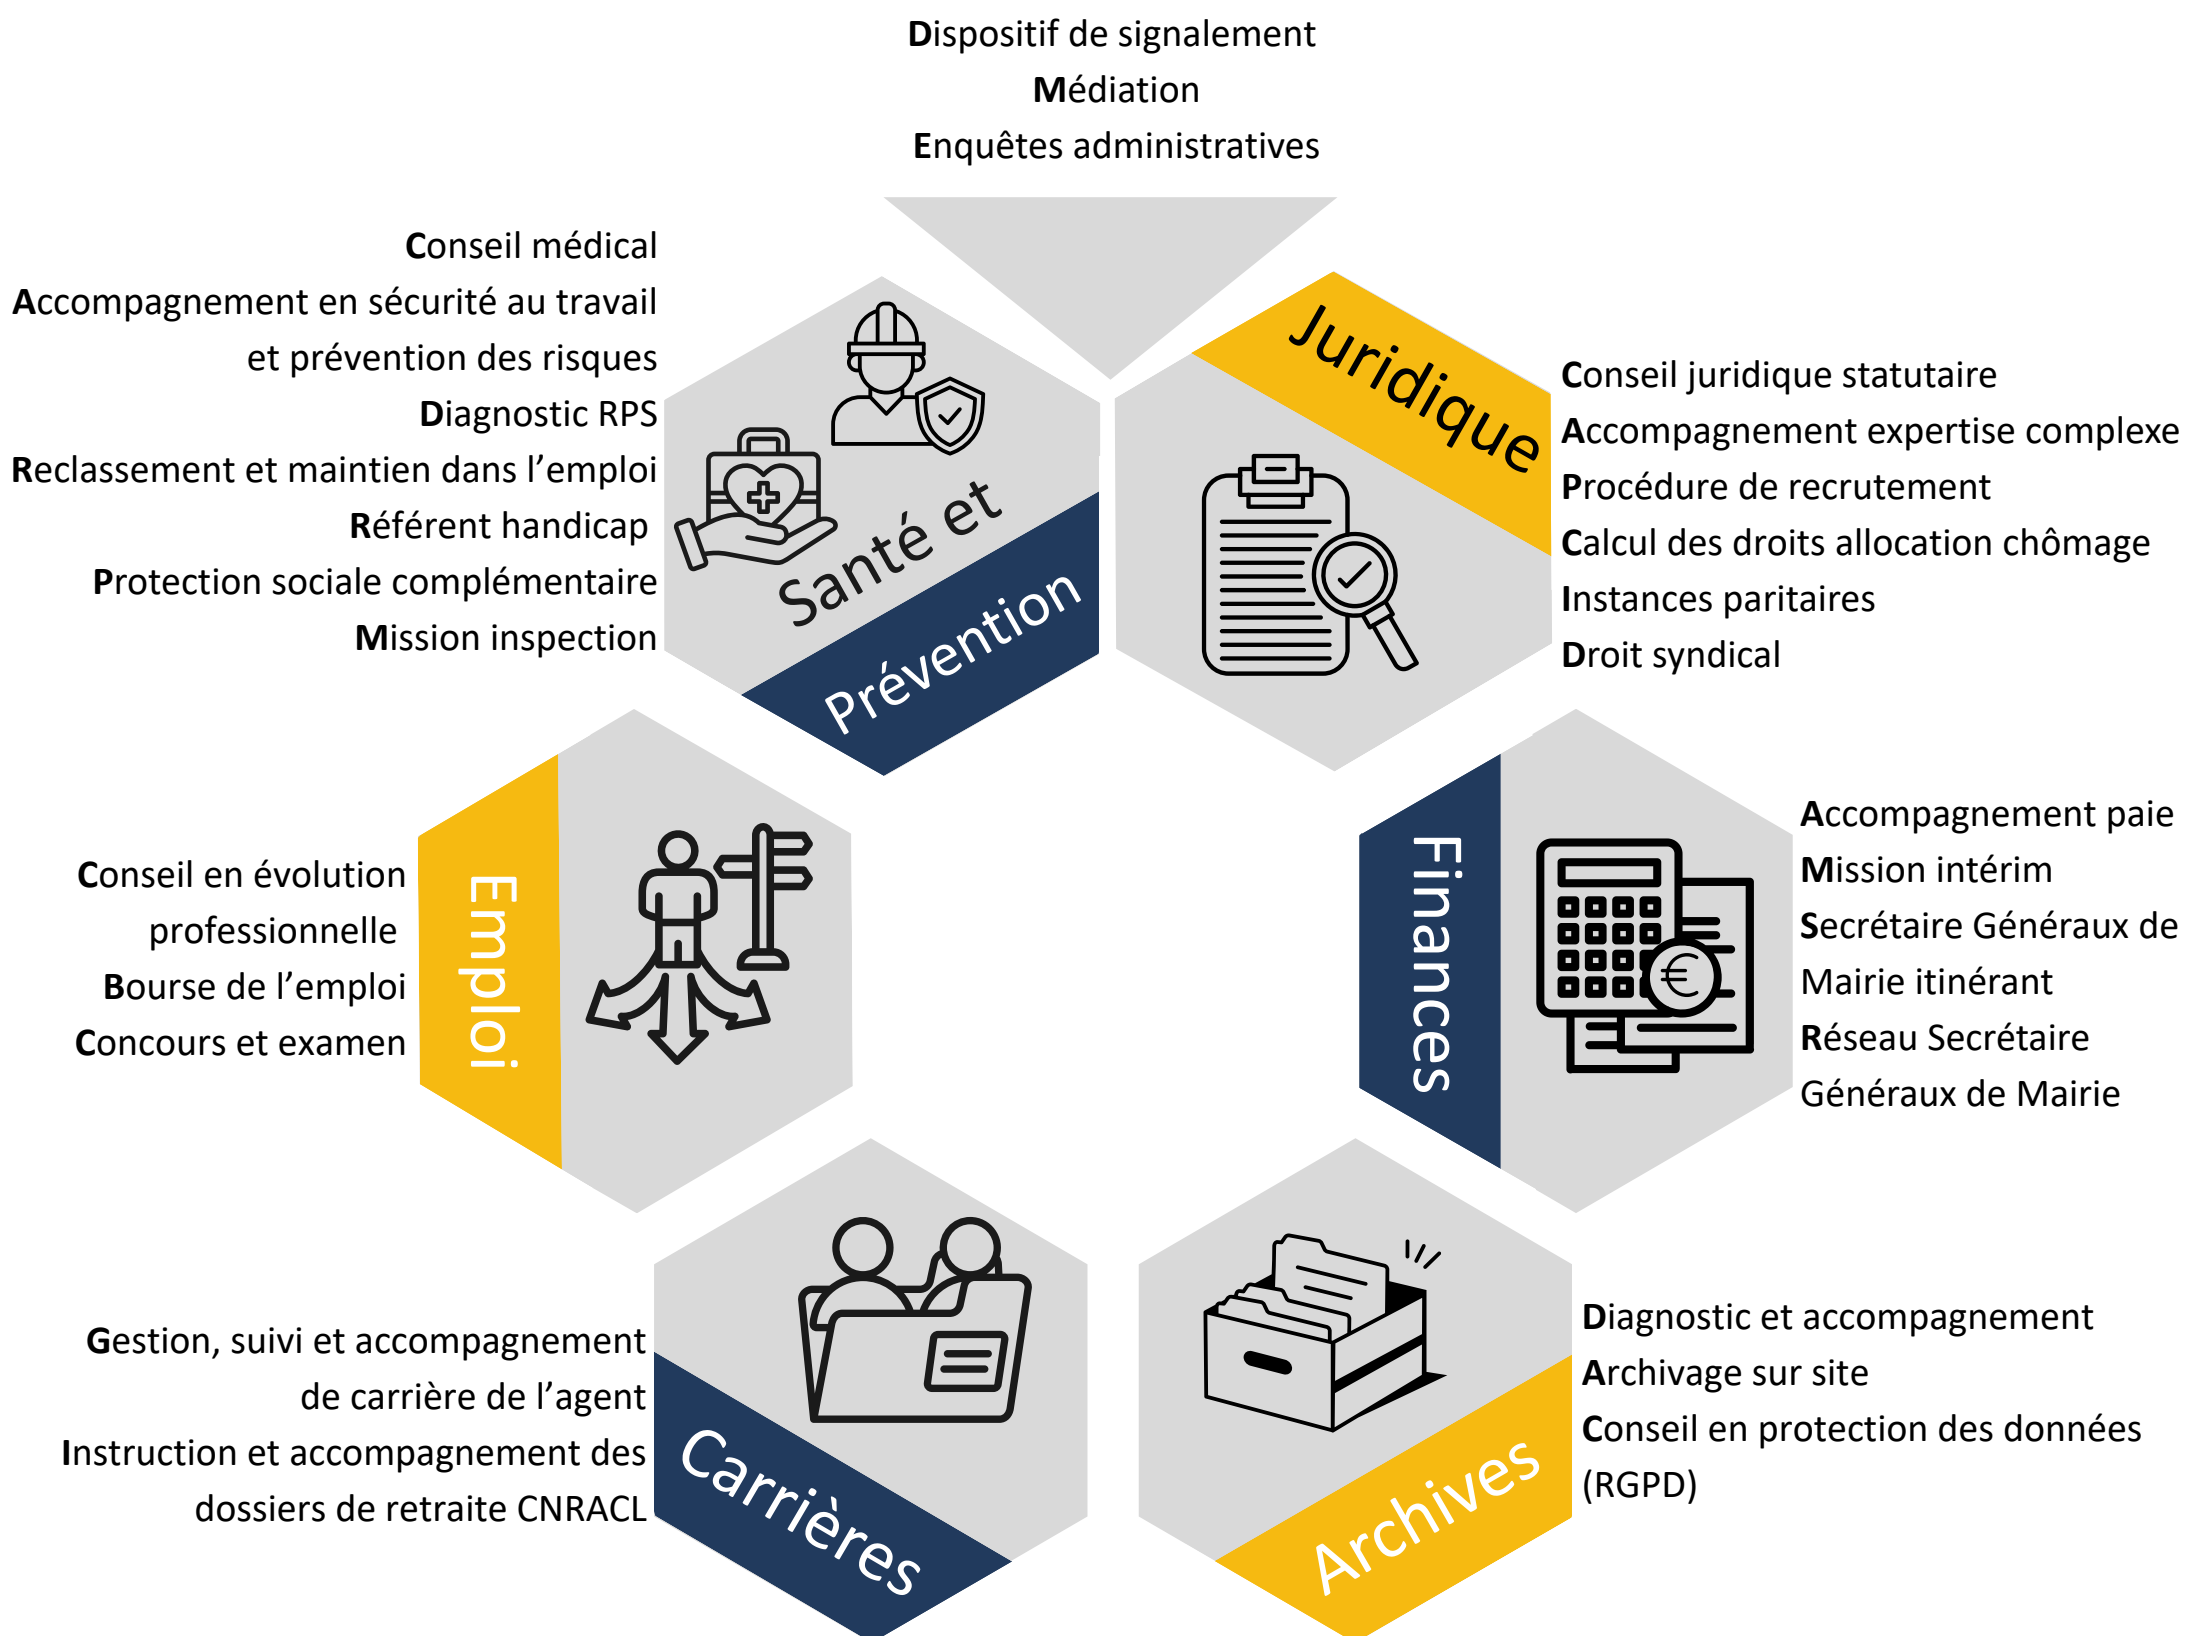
Dispositif de signalement
Médiation
Enquêtes administratives

Conseil médical
Accompagnement en sécurité au travail et prévention des risques
Diagnostic RPS
Reclassement et maintien dans l'emploi
Référent handicap
Protection sociale complémentaire
Mission inspection

Santé et Prévention

Juridique

Conseil juridique statutaire
Accompagnement expertise complexe
Procédure de recrutement
Calcul des droits allocation chômage
Instances paritaires
Droit syndical

Conseil en évolution professionnelle
Bourse de l'emploi
Concours et examen

Emploi

Finances

Accompagnement paie
Mission intérim
Secrétaire Généraux de Mairie itinérant
Réseau Secrétaire Généraux de Mairie

Gestion, suivi et accompagnement de carrière de l'agent
Instruction et accompagnement des dossiers de retraite CNRACL

Carrières

Archives

Diagnostic et accompagnement
Archivage sur site
Conseil en protection des données (RGPD)